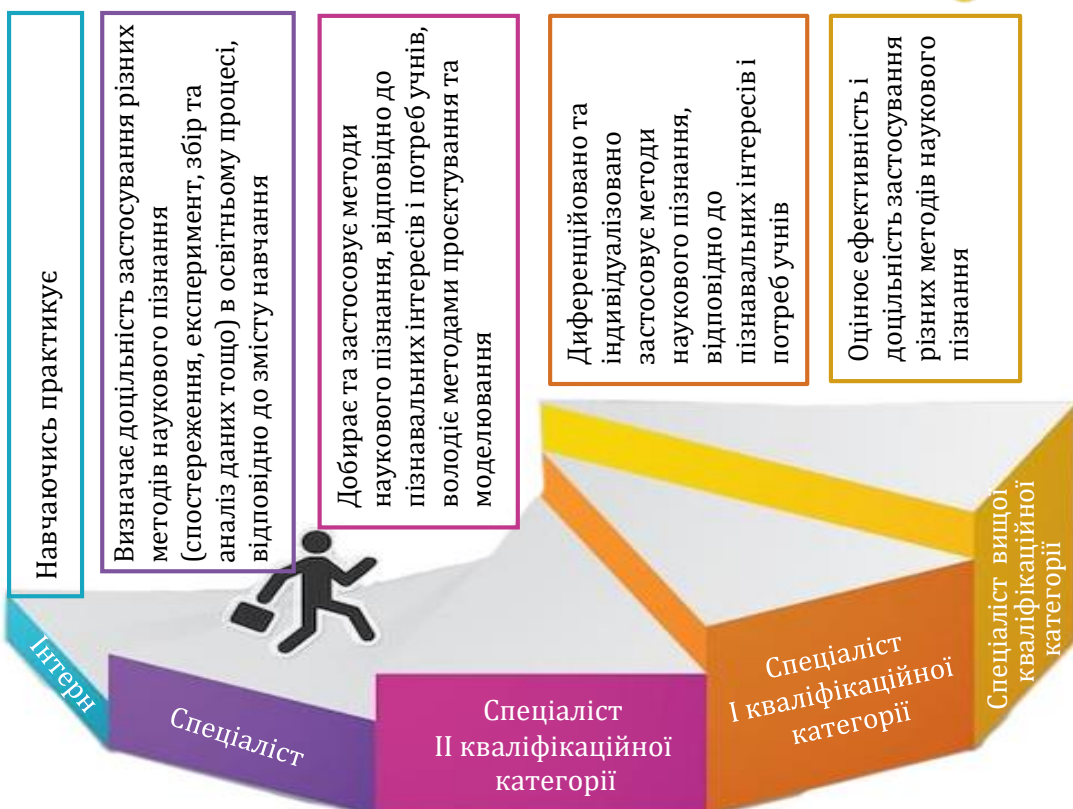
Навчаючись практикує

Визначає доцільність застосування різних методів наукового пізнання (спостереження, експеримент, збір та аналіз даних тощо) в освітньому процесі, відповідно до змісту навчання

Добирає та застосовує методи наукового пізнання, відповідно до пізнавальних інтересів і потреб учнів, володіє методами проєктування та моделювання

Диференційовано та індивідуалізовано застосовує методи наукового пізнання, відповідно до пізнавальних інтересів і потреб учнів

Оцінює ефективність і доцільність застосування різних методів наукового пізнання

Інтерн

Спеціаліст

Спеціаліст
II кваліфікаційної категорії

Спеціаліст
I кваліфікаційної категорії

Спеціаліст вищої кваліфікаційної категорії